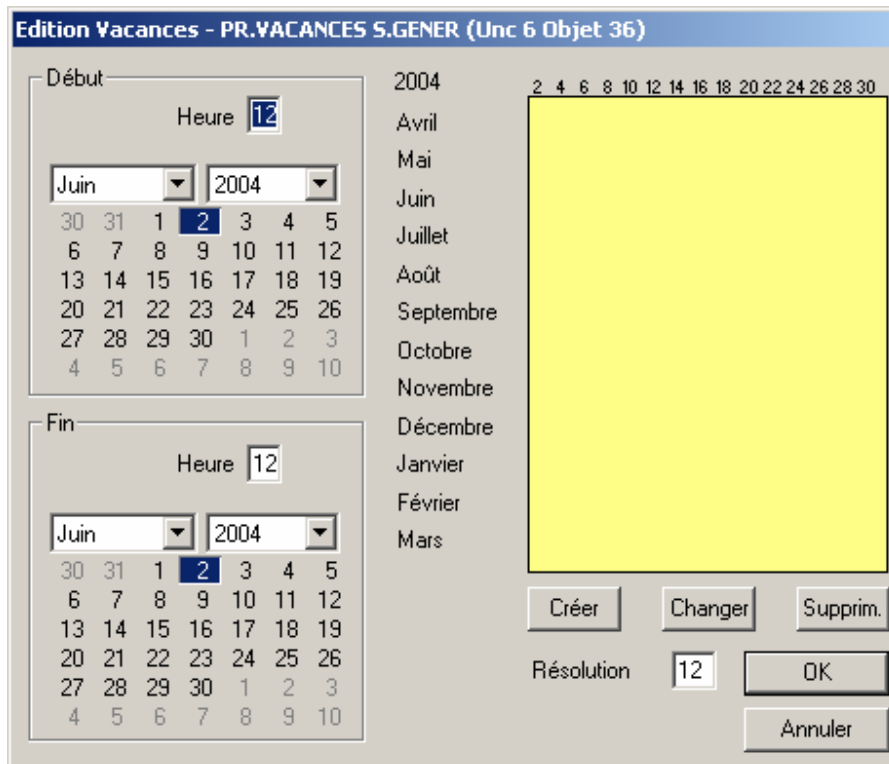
Edition Vacances - PR.VACANCES S.GENER (Unc 6 Objet 36)

Début

Heure 12

Juin 2004

| | | | | | | |
|---|---|---|---|---|---|---|
| 30 | 31 | 1 | 2 | 3 | 4 | 5 |
| 6 | 7 | 8 | 9 | 10 | 11 | 12 |
| 13 | 14 | 15 | 16 | 17 | 18 | 19 |
| 20 | 21 | 22 | 23 | 24 | 25 | 26 |
| 27 | 28 | 29 | 30 | 1 | 2 | 3 |
| 4 | 5 | 6 | 7 | 8 | 9 | 10 |

Fin

Heure 12

Juin 2004

| | | | | | | |
|---|---|---|---|---|---|---|
| 30 | 31 | 1 | 2 | 3 | 4 | 5 |
| 6 | 7 | 8 | 9 | 10 | 11 | 12 |
| 13 | 14 | 15 | 16 | 17 | 18 | 19 |
| 20 | 21 | 22 | 23 | 24 | 25 | 26 |
| 27 | 28 | 29 | 30 | 1 | 2 | 3 |
| 4 | 5 | 6 | 7 | 8 | 9 | 10 |

2004
Avril
Mai
Juin
Juillet
Août
Septembre
Octobre
Novembre
Décembre
Janvier
Février
Mars

2 4 6 8 10 12 14 16 18 20 22 24 26 28 30

Créer Changer Supprim.

Résolution 12 OK

Annuler